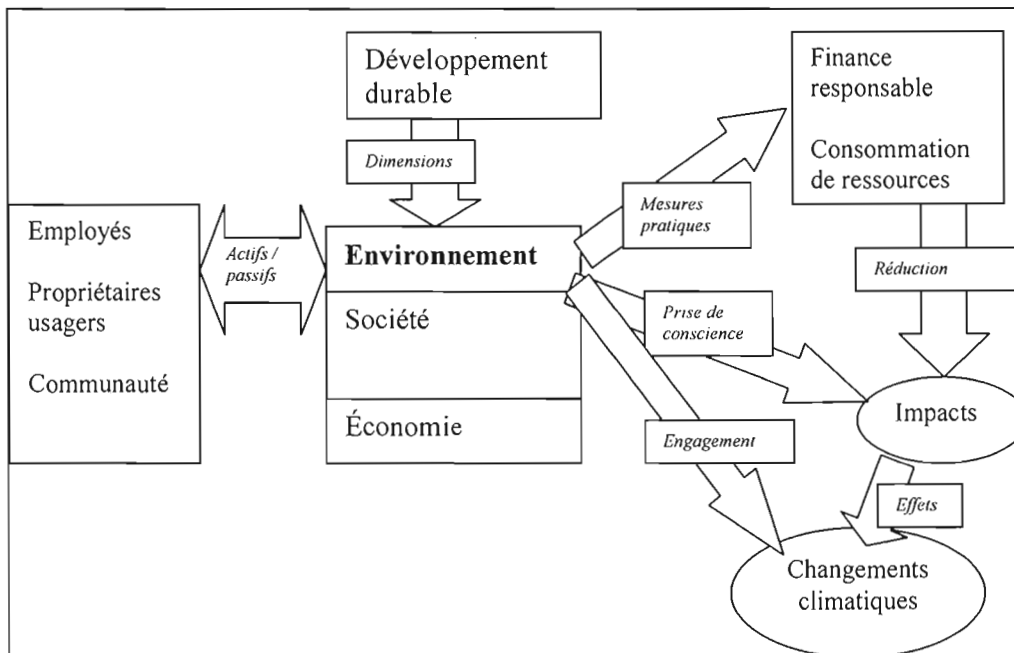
Développement durable

Dimensions

Finance responsable

Consommation de ressources

Mesures pratiques

Employés

Propriétaires usagers

Communauté

Actifs / passifs

**Environnement**

Société

Économie

Réduction

Prise de conscience

Impacts

Engagement

Effets

Changements climatiques